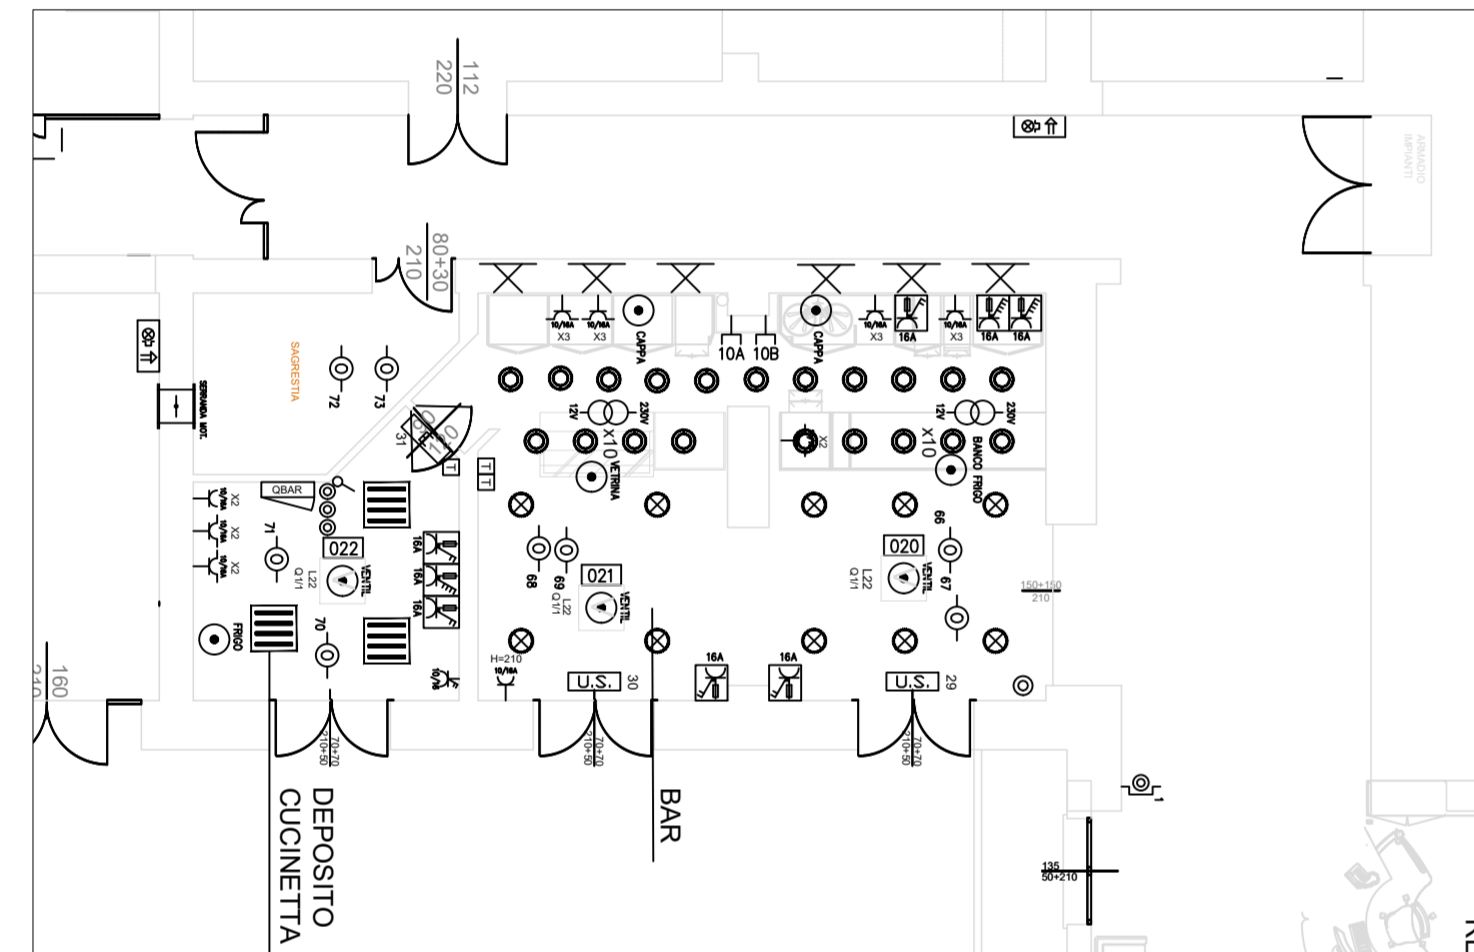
112
220

ARMADIO IMPIANTI

80+30
210

SAGRESTIA

72
73

SERRANDA MOT.

10/16A
X3
10/16A
X3
CAPPA
10A
10B
CAPPA
10/16A
X3
16A
10/16A
X3
16A
16A

12V
230V
X10
VETRINA
31

X2

12V
230V
X10
BANCO FRIGO

QBAR
X2
10/16A
X2
10/16A
X2
10/16A
71
022
L22
Q1/1
VENTIL.
16A
16A
16A

68
69
021
L22
Q1/1
VENTIL.

66
020
L22
Q1/1
VENTIL.
67

150+150
210

FRIGO
70
10/16A

H=210
10/16A
U.S.
30
16A
16A
U.S.
29

160
210

70+70
210+50
70+70
210+50
70+70
210+50

DEPOSITO
CUCINETTA

BAR

1

135
50+210